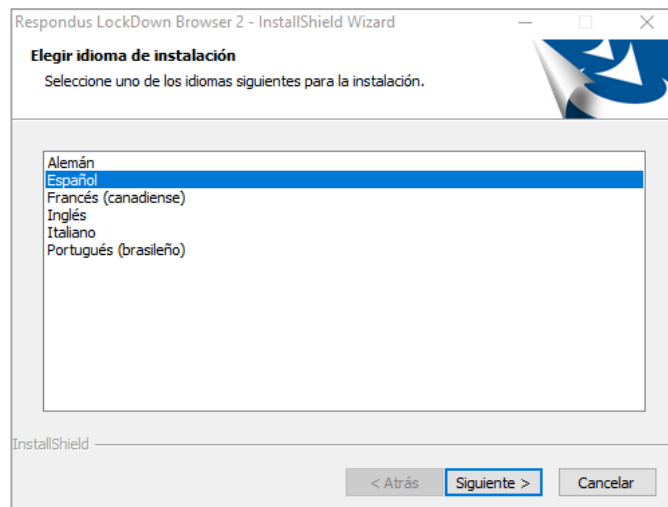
Respondus LockDown Browser 2 - InstallShield Wizard

Elegir idioma de instalación

Seleccione uno de los idiomas siguientes para la instalación.

Alemán
Español
Francés (canadiense)
Inglés
Italiano
Portugués (brasileño)

InstallShield

< Atrás
Siguiente >
Cancelar